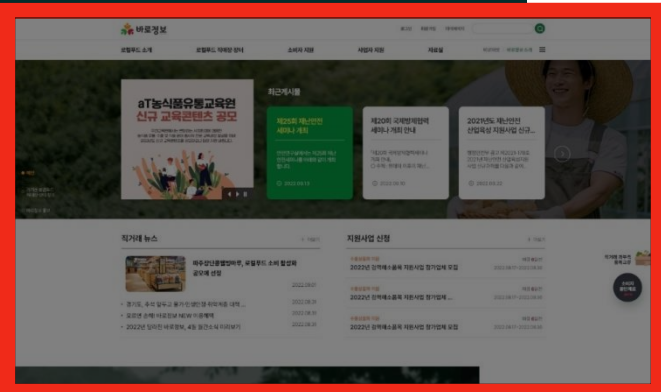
바로정보

로컬푸드 소개 로컬푸드 직매장 찾기 소비자 지원 사업자 지원 자료실

aT농식품유통교육원
신규 교육콘텐츠 공모

최근게시물

제25회 재난안전 세미나 개최

제20회 국제방재협력 세미나 개최 안내

2021년도 재난안전 산업육성 지원사업 신규...

2022.08.13

직거래 뉴스

파주장단콩웰빙마루, 로컬푸드 소비 활성화 공모에 선정

경기도, 추석 앞두고 농가 신청한 한 직매장 대책 ...

로컬푸드 소개 바로정보 NEW 이용해봐

2022년 밀어진 바로정보, 4월 일간소식 미리보기

지원사업 신청

2022년 친환경 농축산물 지원사업 참가업체 모집

2022년 친환경 농축산물 지원사업 참가업체 모집

2022년 친환경 농축산물 지원사업 참가업체 모집